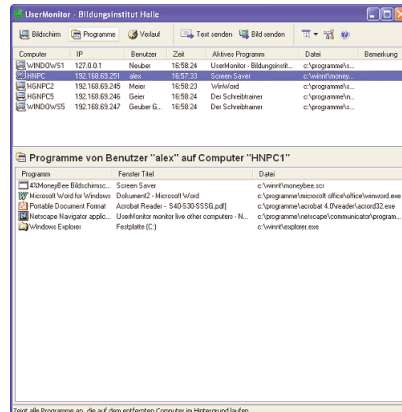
UserMonitor - Bildungsinstitut Halle

Bildschirm | Programme | Verlauf | Text senden | Bild senden

| Computer | IP | Benutzer | Zeit | Aktives Programm | Datei | Bemerkung |
|---|---|---|---|---|---|---|
| WINDOWS1 | 127.0.0.1 | Neuber | 16:58:24 | UserMonitor - Bildungsinstit... | c:\programme\s... | |
| HNPC | 192.168.69.251 | alex | 16:57:33 | Screen Saver | c:\winnt\money... | |
| HSNPC2 | 192.168.69.245 | Meier | 16:58:23 | WinWord | c:\programme\s... | |
| HSNPC5 | 192.168.69.246 | Geier | 16:58:24 | Der Schreibtrainer | c:\programme\s... | |
| WINDOWS5 | 192.168.69.247 | Geuber G... | 16:58:24 | Der Schreibtrainer | c:\programme\s... | |

Programme von Benutzer "alex" auf Computer "HNPC1"

| Programm | Fenster Titel | Datei |
|---|---|---|
| 4%MoneyBee Bildschirmsc... | Screen Saver | c:\winnt\moneybee.scr |
| Microsoft Word for Windows | Dokument2 - Microsoft Word | c:\programme\microsoft office\office\winword.exe |
| Portable Document Format | Acrobat Reader - S40-S30-S55G.pdf] | c:\programme\acrobat 4.0\reader\acrord32.exe |
| Netscape Navigator applic... | UserMonitor monitor live other computers - N... | c:\programme\netscape\communicator\program... |
| Windows Explorer | Festplatte (C:) | c:\winnt\explorer.exe |

Zeigt alle Programme an, die auf dem entfernten Computer im Hintergrund laufen.